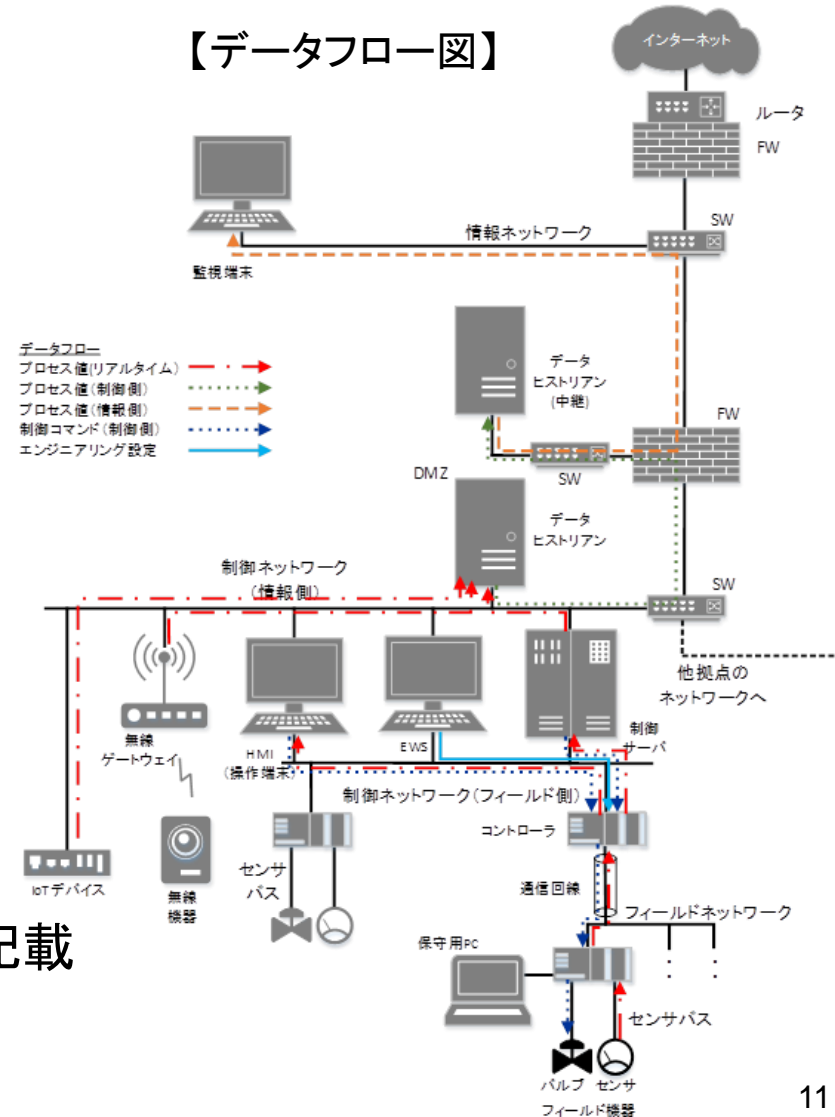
【データフロー図】

インターネット

ルータ

FW

SW

情報ネットワーク

監視端末

データフロー
プロセス値(リアルタイム)
プロセス値(制御側)
プロセス値(情報側)
制御コマンド(制御側)
エンジニアリング設定

データ
ヒストリアン
(中継)

FW

SW

DMZ

データ
ヒストリアン

制御ネットワーク
(情報側)

SW

他拠点の
ネットワークへ

無線
ゲートウェイ

HMI
(操作端末)

EWS

制御
サーバ

制御ネットワーク(フィールド側)

コントローラ

IoTデバイス

無線
機器

センサ
バス

通信回線

フィールドネットワーク

記載

保守用PC

センサバス

バルブ センサ
フィールド機器

11